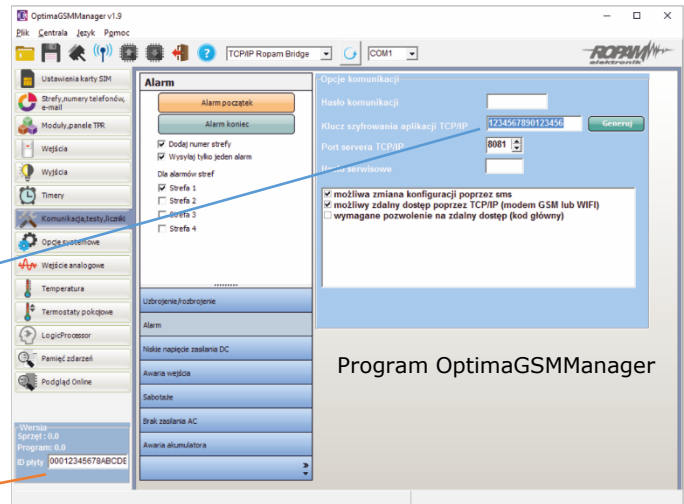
OptimaGSMManager v1.9

Plik Centrala Język Pomoc

TCP/IP Ropam Bridge
COM1
ROPAM elektronik

Ustawienia karty SIM
Strefy,numery telefonów, e-mail
Moduły,panele TPR
Wejścia
Wyjścia
Timery
Komunikacja,testy,liczniki
Opcje systemowe
Wejście analogowe
Temperatura
Termostaty pokojowe
LogicProcessor
Pamięć zdarzeń
Podgląd Online

Wersja
Sprzęt : 0.0
Program: 0.0
ID płyty 00012345678ABCDE

Alarm
Alarm początek
Alarm koniec
☑ Dodaj numer strefy
☑ Wysyłaj tylko jeden alarm
Dla alarmów stref
☑ Strefa 1
☐ Strefa 2
☐ Strefa 3
☐ Strefa 4

Uzbrojenie/rozbrojenie
Alarm
Niskie napięcie zasilania DC
Awaria wejścia
Sabotaże
Brak zasilania AC
Awaria akumulatora

Opcje komunikacji
Hasło komunikacji
Klucz szyfrowania aplikacji TCP/IP 1234567890123456 Generuj
Port serwera TCP/IP 8081
Hasło serwisowe
☑ możliwa zmiana konfiguracji poprzez sms
☑ możliwy zdalny dostęp poprzez TCP/IP (modem GSM lub WIFI)
☐ wymagane pozwolenie na zdalny dostęp (kod główny)

Program OptimaGSMManager